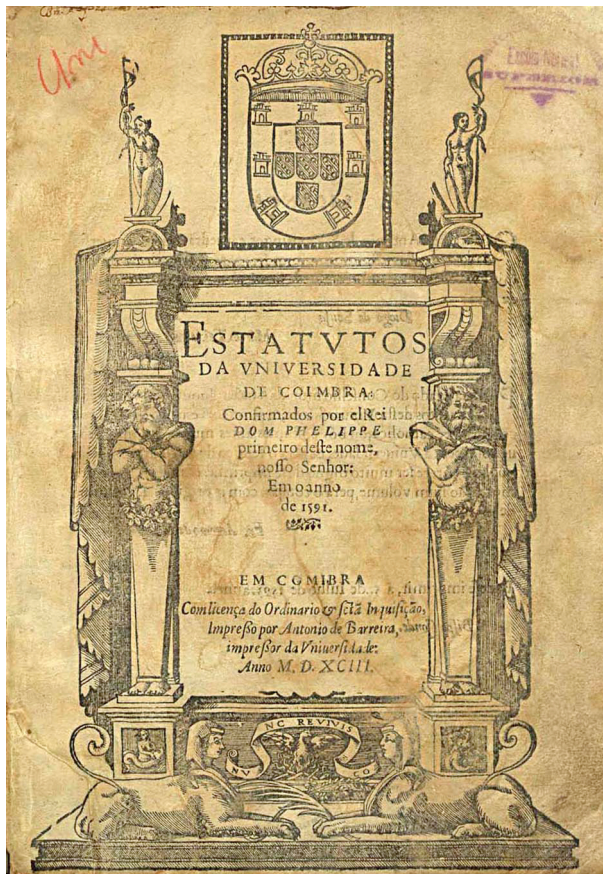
ESTATVTOS DA VNIVERSIDADE DE COIMBRA.

Confirmados por elRei DOM PHELIPPE primeiro deste nome, nosso Senhor: Em o anno de 1591.

EM COIMBRA

Com licença do Ordinario & sctã Inquisição, Impresso por Antonio de Barreira, impressor da Vniuersidade: Anno M. D. XCIII.

NC REVIVIS

Um

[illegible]